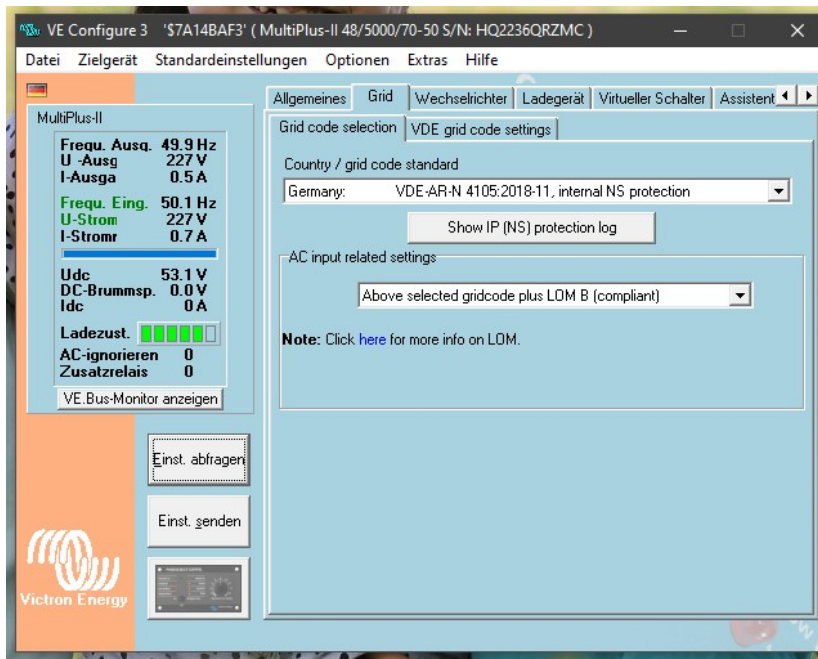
VE Configure 3 '$7A14BAF3' ( MultiPlus-II 48/5000/70-50 S/N: HQ2236QRZMC )

Datei Zielgerät Standardeinstellungen Optionen Extras Hilfe

MultiPlus-II

| | |
|---|---|
| Frequ. Ausg. | 49.9 Hz |
| U -Ausg | 227 V |
| I-Ausga | 0.5 A |
| Frequ. Eing. | 50.1 Hz |
| U-Strom | 227 V |
| I-Stromr | 0.7 A |
| Udc | 53.1 V |
| DC-Brummsp. | 0.0 V |
| Idc | 0 A |
| Ladezust. | |
| AC-ignorieren | 0 |
| Zusatzrelais | 0 |

VE.Bus-Monitor anzeigen

Einst. abfragen

Einst. senden

Victron Energy

Allgemeines Grid Wechselrichter Ladegerät Virtueller Schalter Assistent

Grid code selection VDE grid code settings

Country / grid code standard

Germany: VDE-AR-N 4105:2018-11, internal NS protection

Show IP (NS) protection log

AC input related settings

Above selected gridcode plus LOM B (compliant)

Note: Click here for more info on LOM.